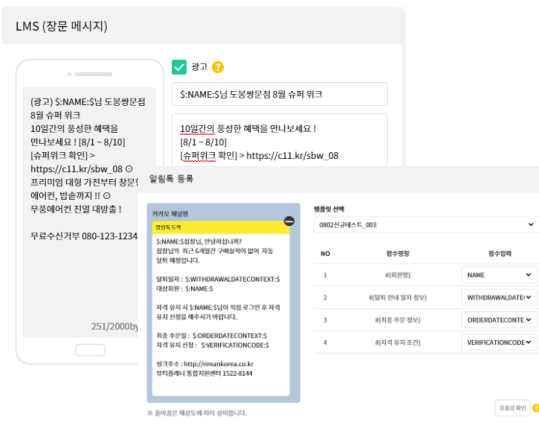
LMS (장문 메시지)

(광고) $:NAME:$님 도봉쌍문점 8월 슈퍼 위크
10일간의 풍성한 혜택을 만나보세요! [8/1 ~ 8/10]
[슈퍼위크 확인] > https://c11.kr/sbw_08 ⊙
프리미엄 대형 가전부터 창문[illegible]
에어컨, 밥솥까지!! ⊙
무풍에어컨 진열 대방출!

무료수신거부 080-123-1234

251/2000byte

광고 ?

$:NAME:$님 도봉쌍문점 8월 슈퍼 위크

10일간의 풍성한 혜택을 만나보세요!
[8/1 ~ 8/10]
[슈퍼위크 확인] > https://c11.kr/sbw_08

알림톡 등록

카카오 채널명

알림톡 도착

$:NAME:$점장님, 안녕하십니까?
점장님의 최근 6개월간 구매실적이 없어 자동 탈퇴 예정입니다.

탈퇴일자 : $:WITHDRAWALDATECONTEXT:$
대상회원 : $:NAME:$

자격 유지 시 $:NAME:$님의 직접 로그인 후 자격 유지 신청을 해주셔야 합니다.

최종 주문일 : $:ORDERDATECONTEXT:$
자격 유지 신청 : $:VERIFICATIONCODE:$

링크주소 : http://imankorea.co.kr
부티톡레터 통합지원센터 1522-8144

※ 휴대폰 기종에 따라 상이합니다.

템플릿 선택

0802신규테스트_003

| NO | 템플릿명 | 템플릿 |
|---|---|---|
| 1 | #{회원명} | NAME |
| 2 | #{탈퇴 안내 일자 정보} | WITHDRAWALDATE |
| 3 | #{최종 주문 정보} | ORDERDATECONTE |
| 4 | #{자격 유지 조건} | VERIFICATIONCODE |

등록된 확인